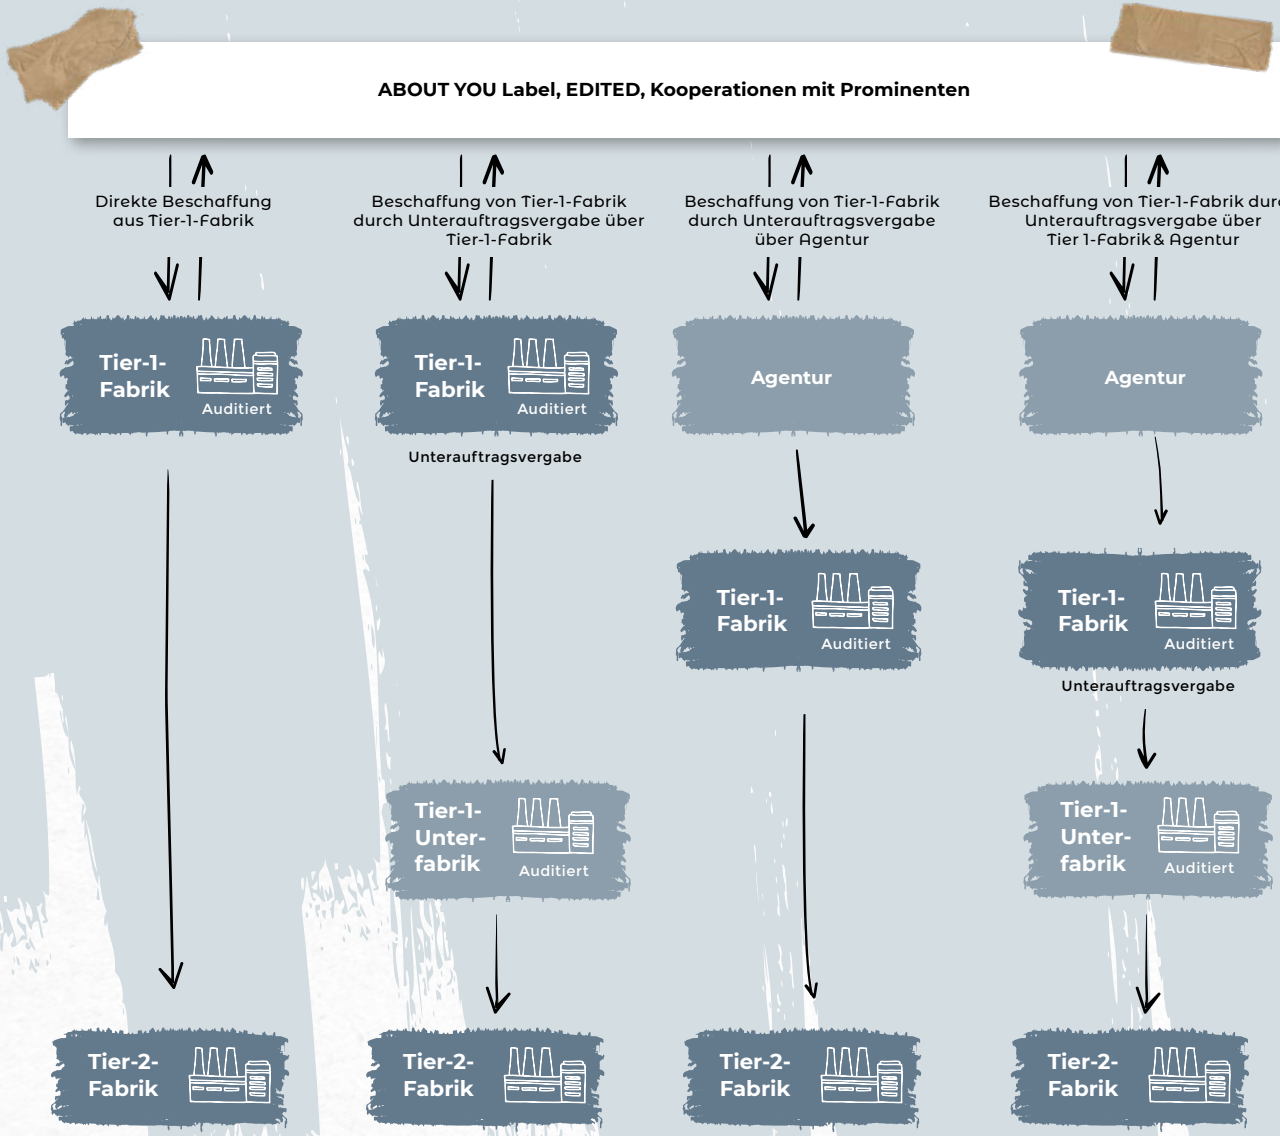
ABOUT YOU Label, EDITED, Kooperationen mit Prominenten

Direkte Beschaffung aus Tier-1-Fabrik

Beschaffung von Tier-1-Fabrik durch Unterauftragsvergabe über Tier-1-Fabrik

Beschaffung von Tier-1-Fabrik durch Unterauftragsvergabe über Agentur

Beschaffung von Tier-1-Fabrik dur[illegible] Unterauftragsvergabe über Tier 1-Fabrik & Agentur

Tier-1-Fabrik Auditiert

Tier-1-Fabrik Auditiert

Unterauftragsvergabe

Agentur

Agentur

Tier-1-Fabrik Auditiert

Tier-1-Fabrik Auditiert

Unterauftragsvergabe

Tier-1-Unterfabrik Auditiert

Tier-1-Unterfabrik Auditiert

Tier-2-Fabrik

Tier-2-Fabrik

Tier-2-Fabrik

Tier-2-Fabrik